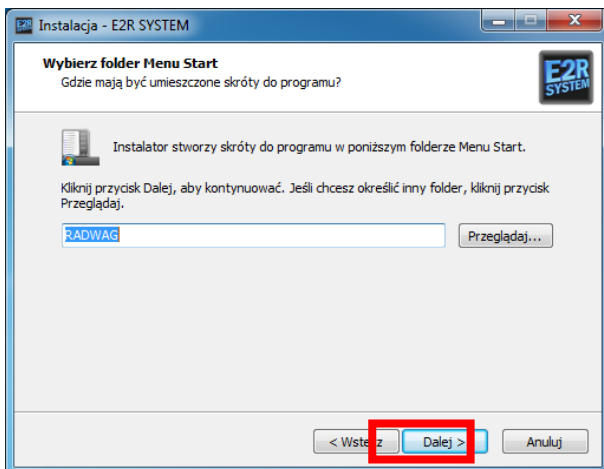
Instalacja - E2R SYSTEM

Wybierz folder Menu Start
Gdzie mają być umieszczone skróty do programu?

E2R SYSTEM

Instalator stworzy skróty do programu w poniższym folderze Menu Start.

Kliknij przycisk Dalej, aby kontynuować. Jeśli chcesz określić inny folder, kliknij przycisk Przeglądaj.

RADWAG

Przeglądaj...

< Wstecz

Dalej >

Anuluj